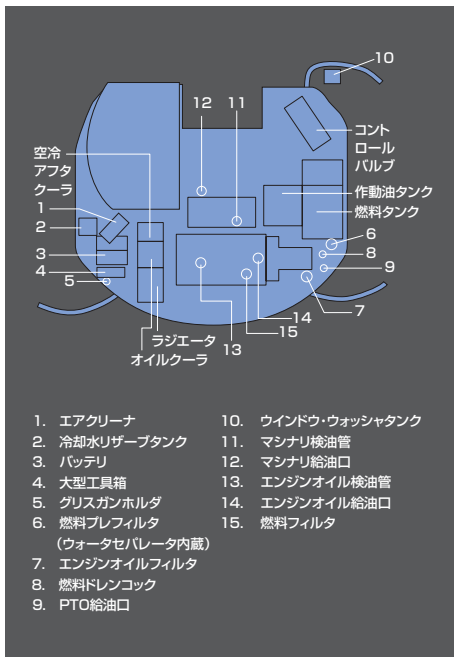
10

12 11

コントロールバルブ

空冷アフタクーラ

作動油タンク

燃料タンク

1

2

3

4

5

6

8

9

7

14

15

13

ラジエータ

オイルクーラ

1. エアクリーナ
2. 冷却水リザーブタンク
3. バッテリ
4. 大型工具箱
5. グリスガンホルダ
6. 燃料プレフィルタ （ウォータセパレータ内蔵）
7. エンジンオイルフィルタ
8. 燃料ドレンコック
9. PTO給油口

10. ウインドウ・ウォッシャタンク
11. マシナリ検油管
12. マシナリ給油口
13. エンジンオイル検油管
14. エンジンオイル給油口
15. 燃料フィルタ